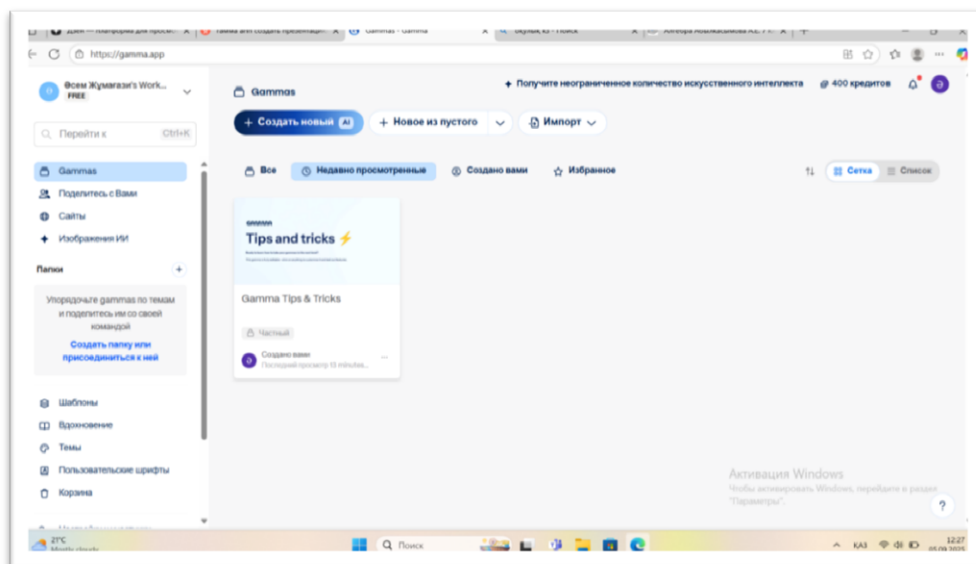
Даен — платформа для презе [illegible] | Гамма апп создать презентаци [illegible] | Gammas - Gamma | Skyhub, kz - Поиск | Алгебра Альжасымова А.Е. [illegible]

https://gamma.app

Әсем Жұмағазы's Work...
FREE

Перейти к Ctrl+K

Gammas
Поделитесь с Вами
Сайты
Изображения ИИ

Папки

Упорядочьте gammas по темам и поделитесь им со своей командой

Создать папку или присоединиться к ней

Шаблоны
Вдохновение
Темы
Пользовательские шрифты
Корзина

Gammas

Получите неограниченное количество искусственного интеллекта

400 кредитов

+ Создать новый AI

+ Новое из пустого

Импорт

Все

Недавно просмотренные

Создано вами

Избранное

Сетка

Список

GAMMA

Tips and tricks ⚡

Gamma Tips & Tricks

Частный

Создано вами
Последний просмотр 13 minutes...

Активация Windows
Чтобы активировать Windows, перейдите в раздел "Параметры".

21°C
Mostly clouds

Поиск

ҚАЗ

12:27
05.09.2025